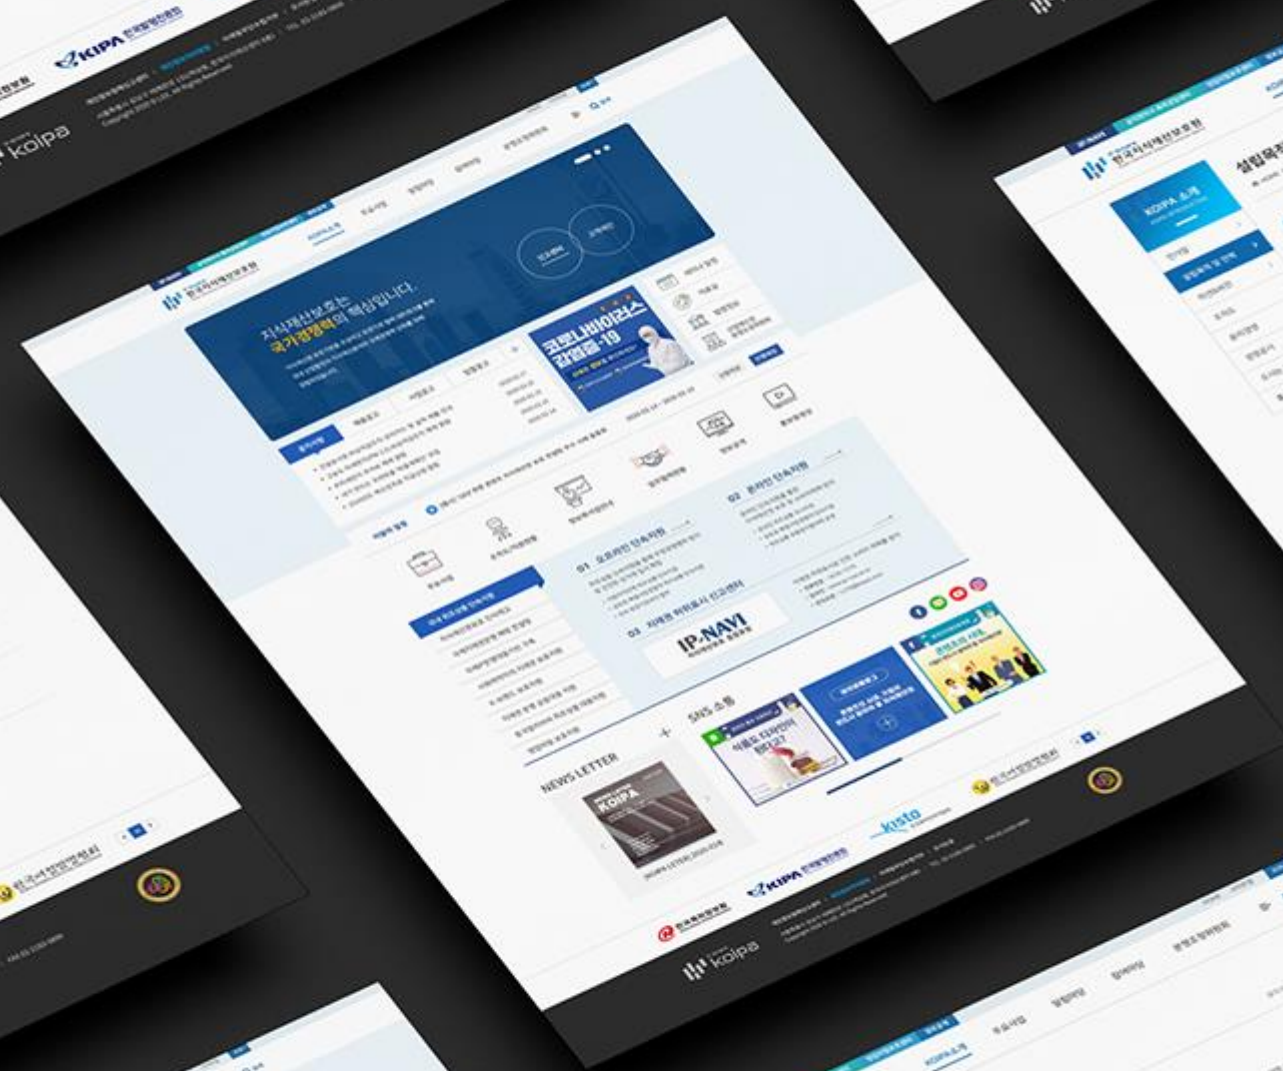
koipa
KIPA 한국발명진흥회
한국지식재산보호원
KOIPA소개
주요사업
알림마당
참여마당
지식재산보호는
국가경쟁력의 핵심입니다.
코로나바이러스
감염증-19
공지사항
보도자료
사업공고
입찰공고
01 오프라인 단속지원
02 온라인 단속지원
03 지재권 허위표시 신고센터
IP-NAVI
SNS 소통
NEWS LETTER
KOIPA
kisto
설립목적
KOIPA 소개